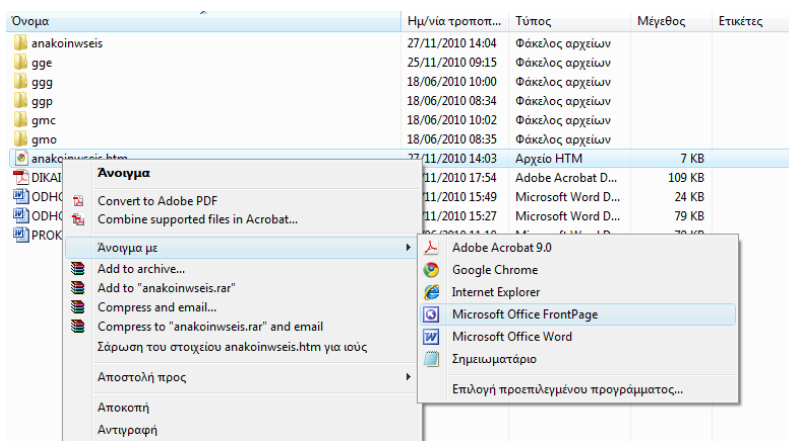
| Όνομα | Ημ/νία τροποπ... | Τύπος | Μέγεθος | Ετικέτες |
|---|---|---|---|---|
| anakoinwseis | 27/11/2010 14:04 | Φάκελος αρχείων | | |
| gge | 25/11/2010 09:15 | Φάκελος αρχείων | | |
| ggg | 18/06/2010 10:00 | Φάκελος αρχείων | | |
| ggp | 18/06/2010 08:34 | Φάκελος αρχείων | | |
| gmc | 18/06/2010 10:02 | Φάκελος αρχείων | | |
| gmo | 18/06/2010 08:35 | Φάκελος αρχείων | | |
| anakoinwseis.htm | 27/11/2010 14:03 | Αρχείο HTM | 7 KB | |
| DIKAI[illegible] | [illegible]/11/2010 17:54 | Adobe Acrobat D... | 109 KB | |
| ODHO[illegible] | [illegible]/11/2010 15:49 | Microsoft Word D... | 24 KB | |
| ODHO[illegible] | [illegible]/11/2010 15:27 | Microsoft Word D... | 79 KB | |
| PROK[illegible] | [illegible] | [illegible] | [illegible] | |

Άνοιγμα
Convert to Adobe PDF
Combine supported files in Acrobat...
Άνοιγμα με
Add to archive...
Add to "anakoinwseis.rar"
Compress and email...
Compress to "anakoinwseis.rar" and email
Σάρωση του στοιχείου anakoinwseis.htm για ιούς
Αποστολή προς
Αποκοπή
Αντιγραφή

Adobe Acrobat 9.0
Google Chrome
Internet Explorer
Microsoft Office FrontPage
Microsoft Office Word
Σημειωματάριο
Επιλογή προεπιλεγμένου προγράμματος...